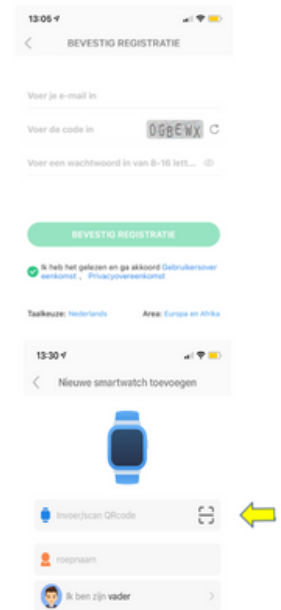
13:05

BEVESTIG REGISTRATIE

Voer je e-mail in

Voer de code in

DGBEWX

Voer een wachtwoord in van 8-16 lett...

BEVESTIG REGISTRATIE

Ik heb het gelezen en ga akkoord Gebruikersovereenkomst , Privacyovereenkomst

Taalkeuze: Nederlands

Area: Europa en Afrika

13:30

Nieuwe smartwatch toevoegen

Invoer/scan QRcode

roepnaam

Ik ben zijn vader